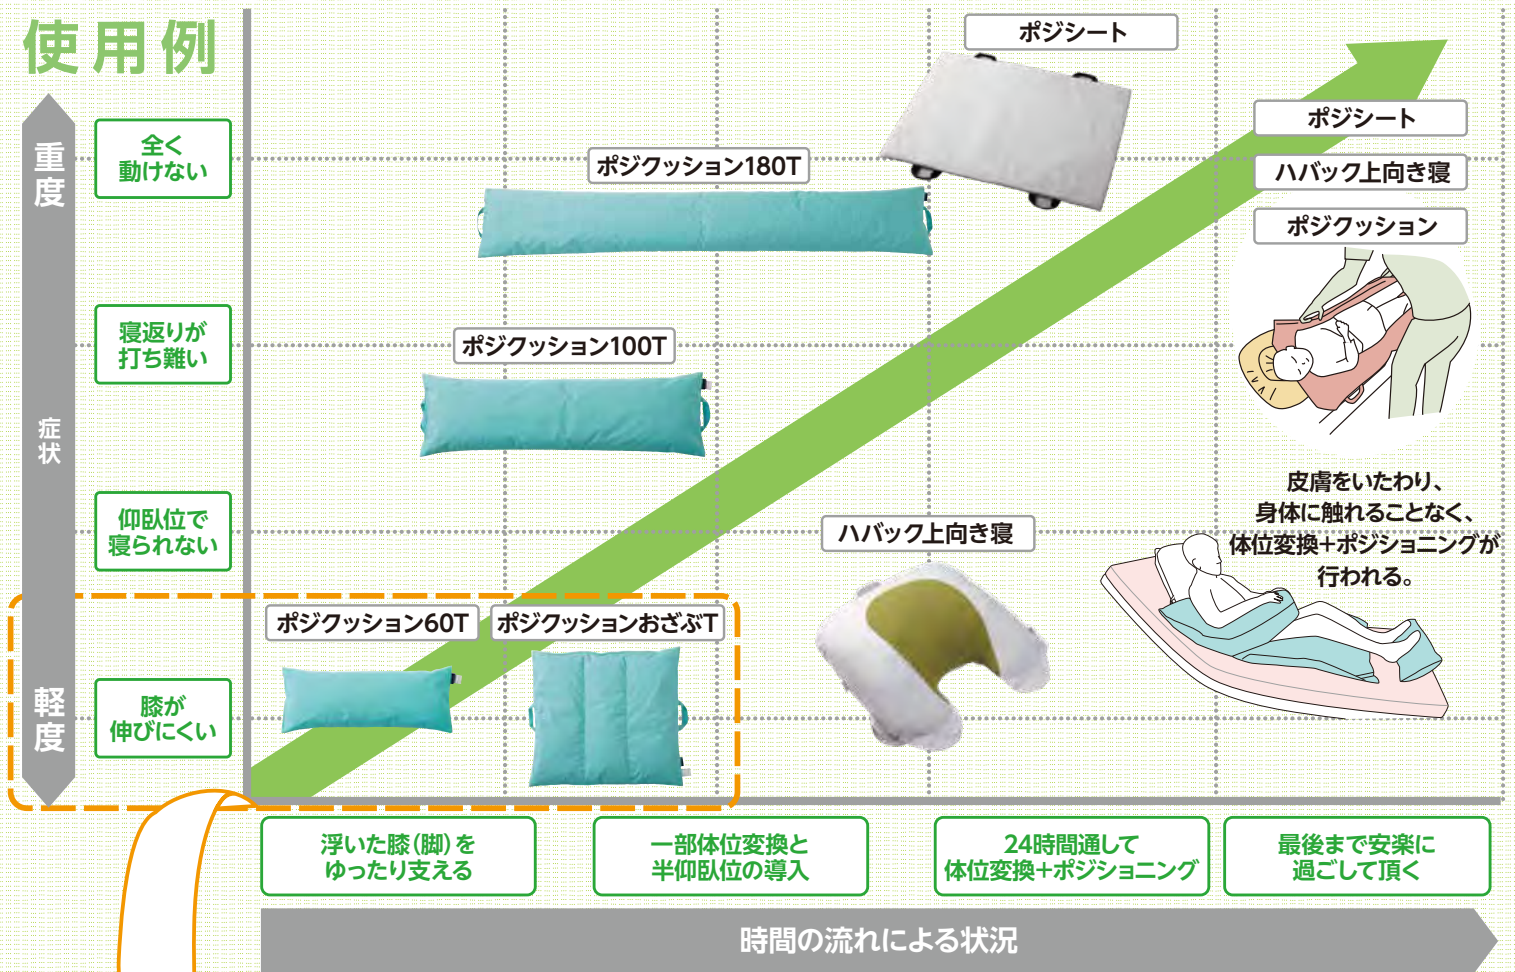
使用例

重度

症状

軽度

全く動けない

寝返りが打ち難い

仰臥位で寝られない

膝が伸びにくい

ポジシート

ポジクッション180T

ポジクッション100T

ポジシート

ハバック上向き寝

ポジクッション

皮膚をいたわり、身体に触れることなく、体位変換+ポジショニングが行われる。

ハバック上向き寝

ポジクッション60T

ポジクッションおざぶT

浮いた膝(脚)をゆったり支える

一部体位変換と半仰臥位の導入

24時間通して体位変換+ポジショニング

最後まで安楽に過ごして頂く

時間の流れによる状況